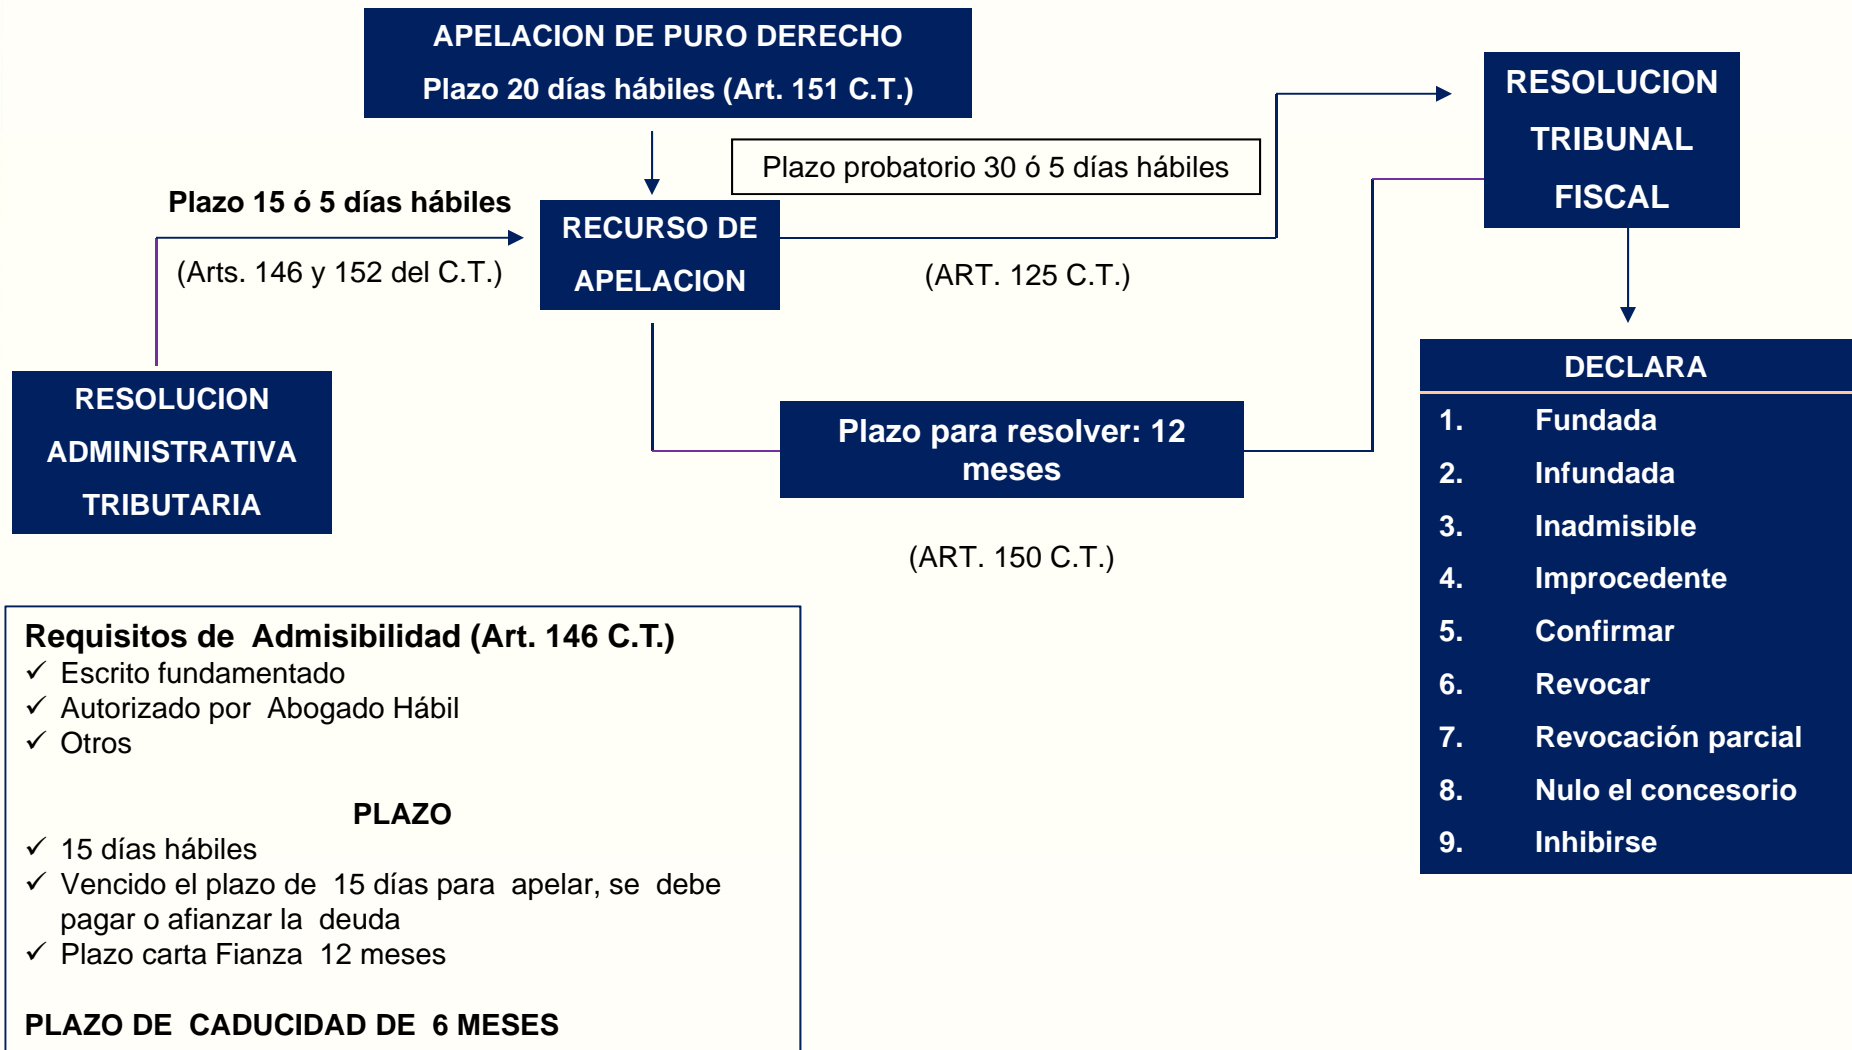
APELACION DE PURO DERECHO
Plazo 20 días hábiles (Art. 151 C.T.)

RESOLUCION
TRIBUNAL
FISCAL

Plazo probatorio 30 ó 5 días hábiles

Plazo 15 ó 5 días hábiles

(Arts. 146 y 152 del C.T.)

RECURSO DE
APELACION

(ART. 125 C.T.)

RESOLUCION
ADMINISTRATIVA
TRIBUTARIA

Plazo para resolver: 12 meses

(ART. 150 C.T.)

DECLARA
1. Fundada
2. Infundada
3. Inadmisible
4. Improcedente
5. Confirmar
6. Revocar
7. Revocación parcial
8. Nulo el concesorio
9. Inhibirse

Requisitos de Admisibilidad (Art. 146 C.T.)
✓ Escrito fundamentado
✓ Autorizado por Abogado Hábil
✓ Otros

PLAZO
✓ 15 días hábiles
✓ Vencido el plazo de 15 días para apelar, se debe pagar o afianzar la deuda
✓ Plazo carta Fianza 12 meses

PLAZO DE CADUCIDAD DE 6 MESES